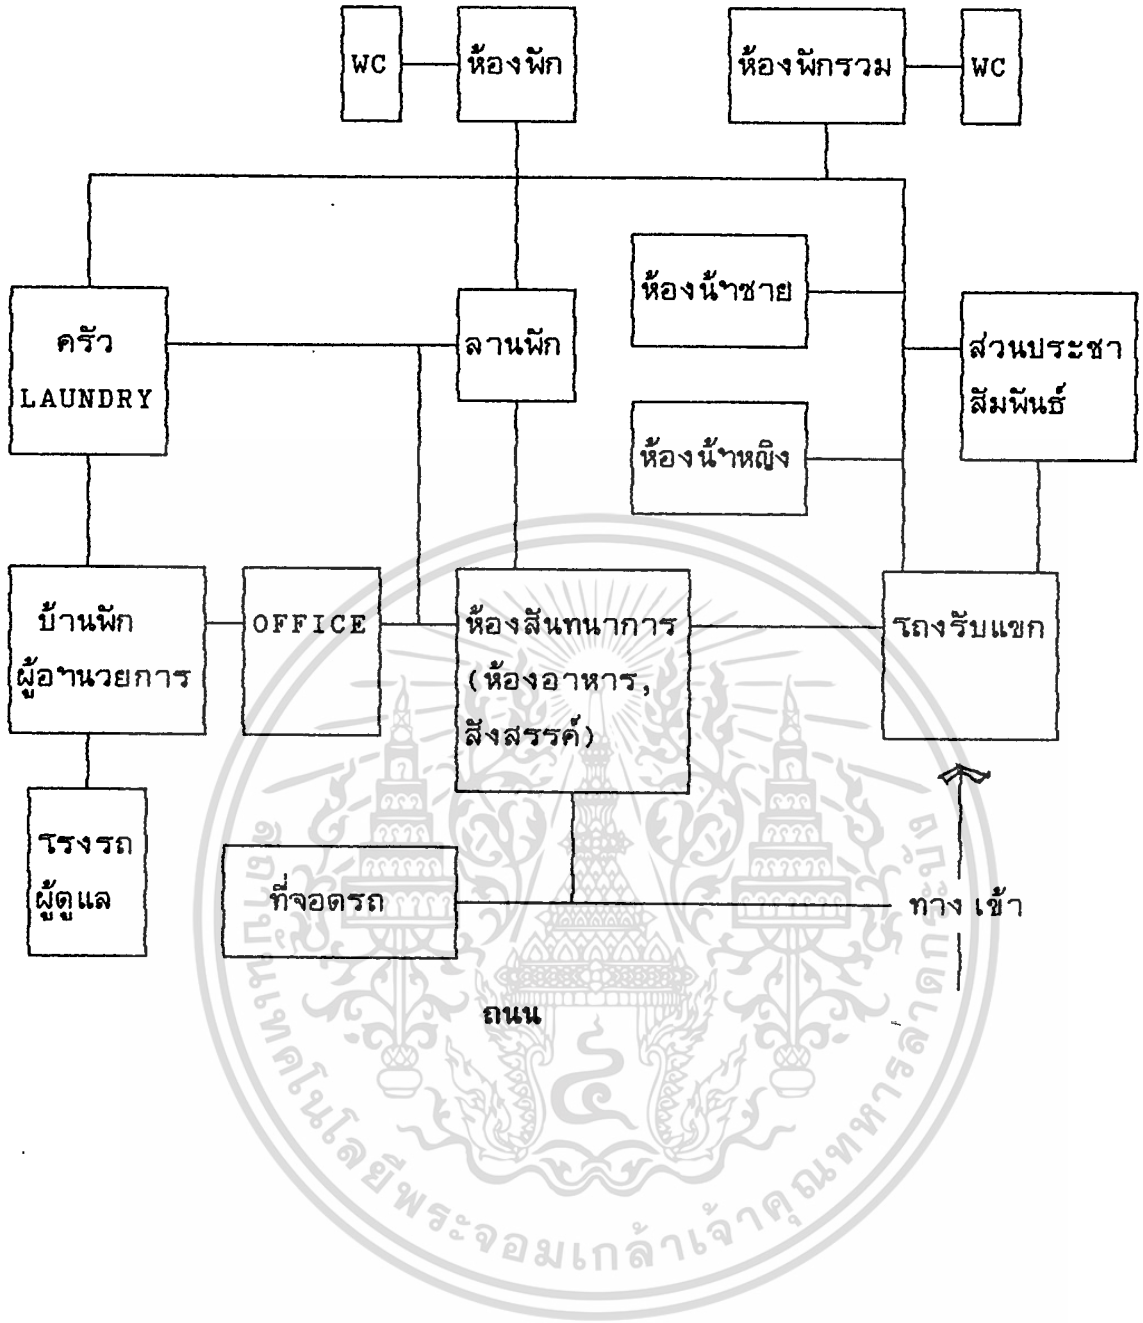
WC
ห้องพัก
ห้องพักรวม
WC

ห้องน้ำชาย
ครัว
LAUNDRY
ลานพัก
ส่วนประชาสัมพันธ์
ห้องน้ำหญิง

บ้านพัก ผู้อำนวยการ
OFFICE
ห้องสันทนาการ (ห้องอาหาร, สังสรรค์)
รถงรับแขก

โรงรถ ผู้ดูแล
ที่จอดรถ
ทาง เข้า
ถนน

สถาบันเทคโนโลยีพระจอมเกล้าเจ้าคุณทหารลาดกระบัง